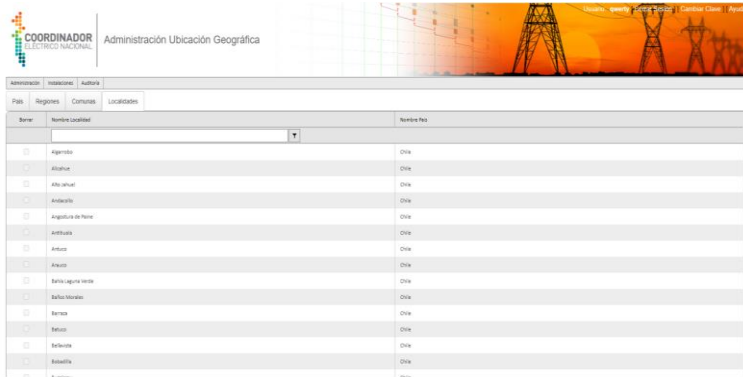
COORDINADOR ELÉCTRICO NACIONAL

Administración Ubicación Geográfica

Usuario: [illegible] | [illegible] | Cambiar Clave | Ayuda

Administración | Instalaciones | Auditoría

País | Regiones | Comunas | Localidades

| Borrar | Nombre Localidad | Nombre País |
|---|---|---|
| | | |
| | Algarrobo | Chile |
| | Alicahue | Chile |
| | Alto Jahuel | Chile |
| | Andacollo | Chile |
| | Angostura de Paine | Chile |
| | Antihuala | Chile |
| | Antuco | Chile |
| | Arauco | Chile |
| | Baños Laguna Verde | Chile |
| | Baños Morales | Chile |
| | Barraza | Chile |
| | Batuco | Chile |
| | Bellavista | Chile |
| | Bobadilla | Chile |
| | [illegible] | Chile |